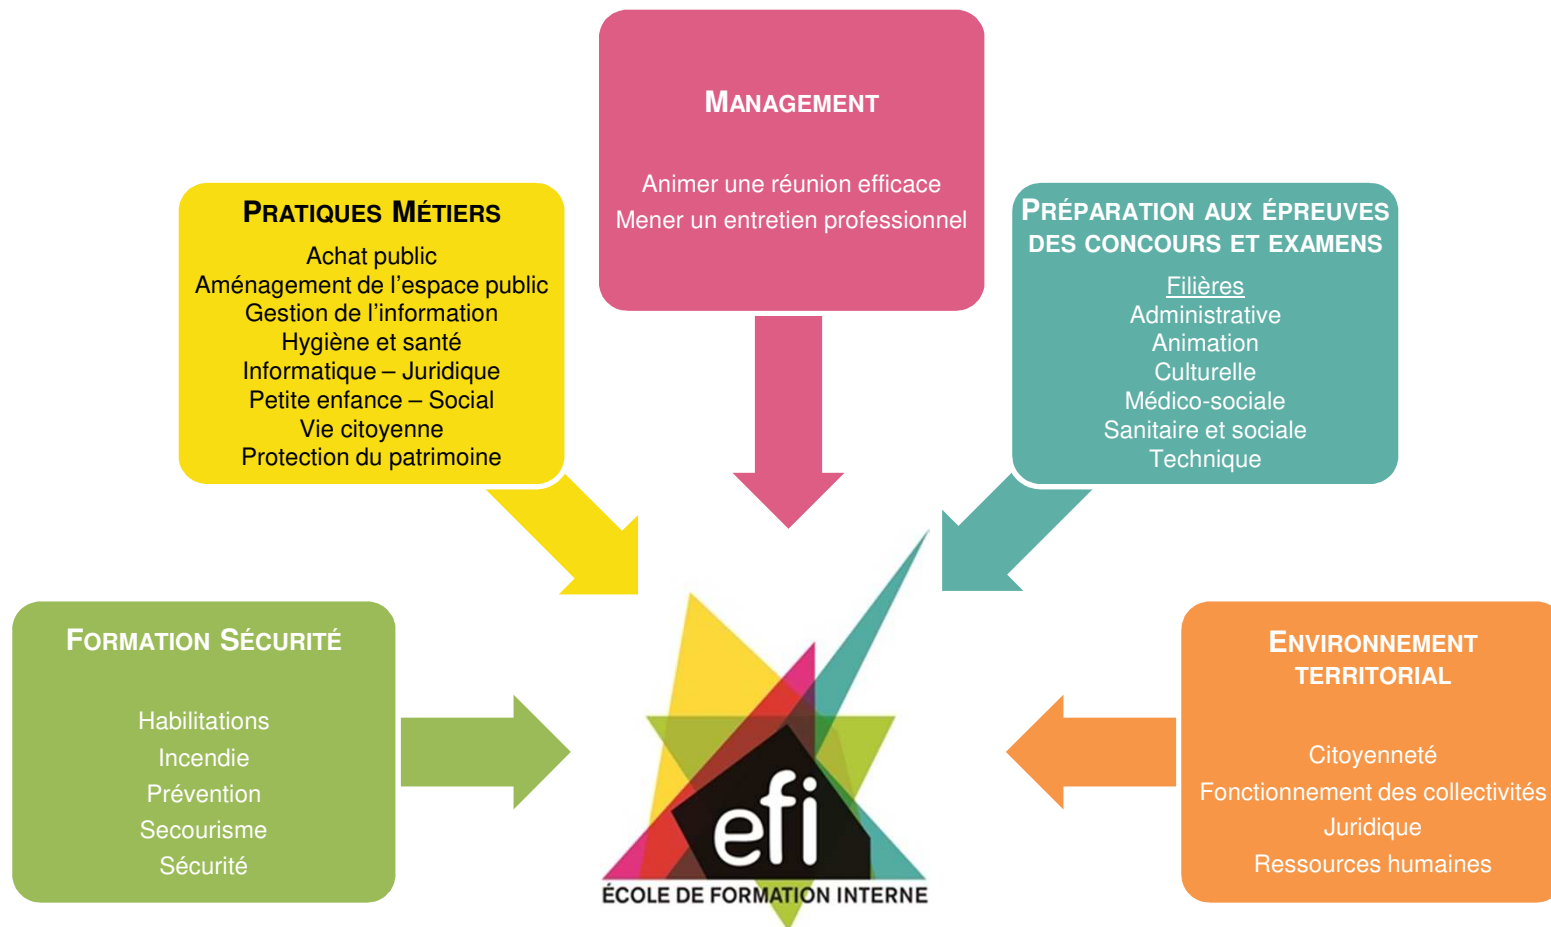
Pratiques Métiers
Achat public
Aménagement de l'espace public
Gestion de l'information
Hygiène et santé
Informatique – Juridique
Petite enfance – Social
Vie citoyenne
Protection du patrimoine

Management

Animer une réunion efficace
Mener un entretien professionnel

Préparation aux épreuves des concours et examens

Filières
Administrative
Animation
Culturelle
Médico-sociale
Sanitaire et sociale
Technique

Formation Sécurité

Habilitations
Incendie
Prévention
Secourisme
Sécurité

efi
ÉCOLE DE FORMATION INTERNE

Environnement territorial

Citoyenneté
Fonctionnement des collectivités
Juridique
Ressources humaines